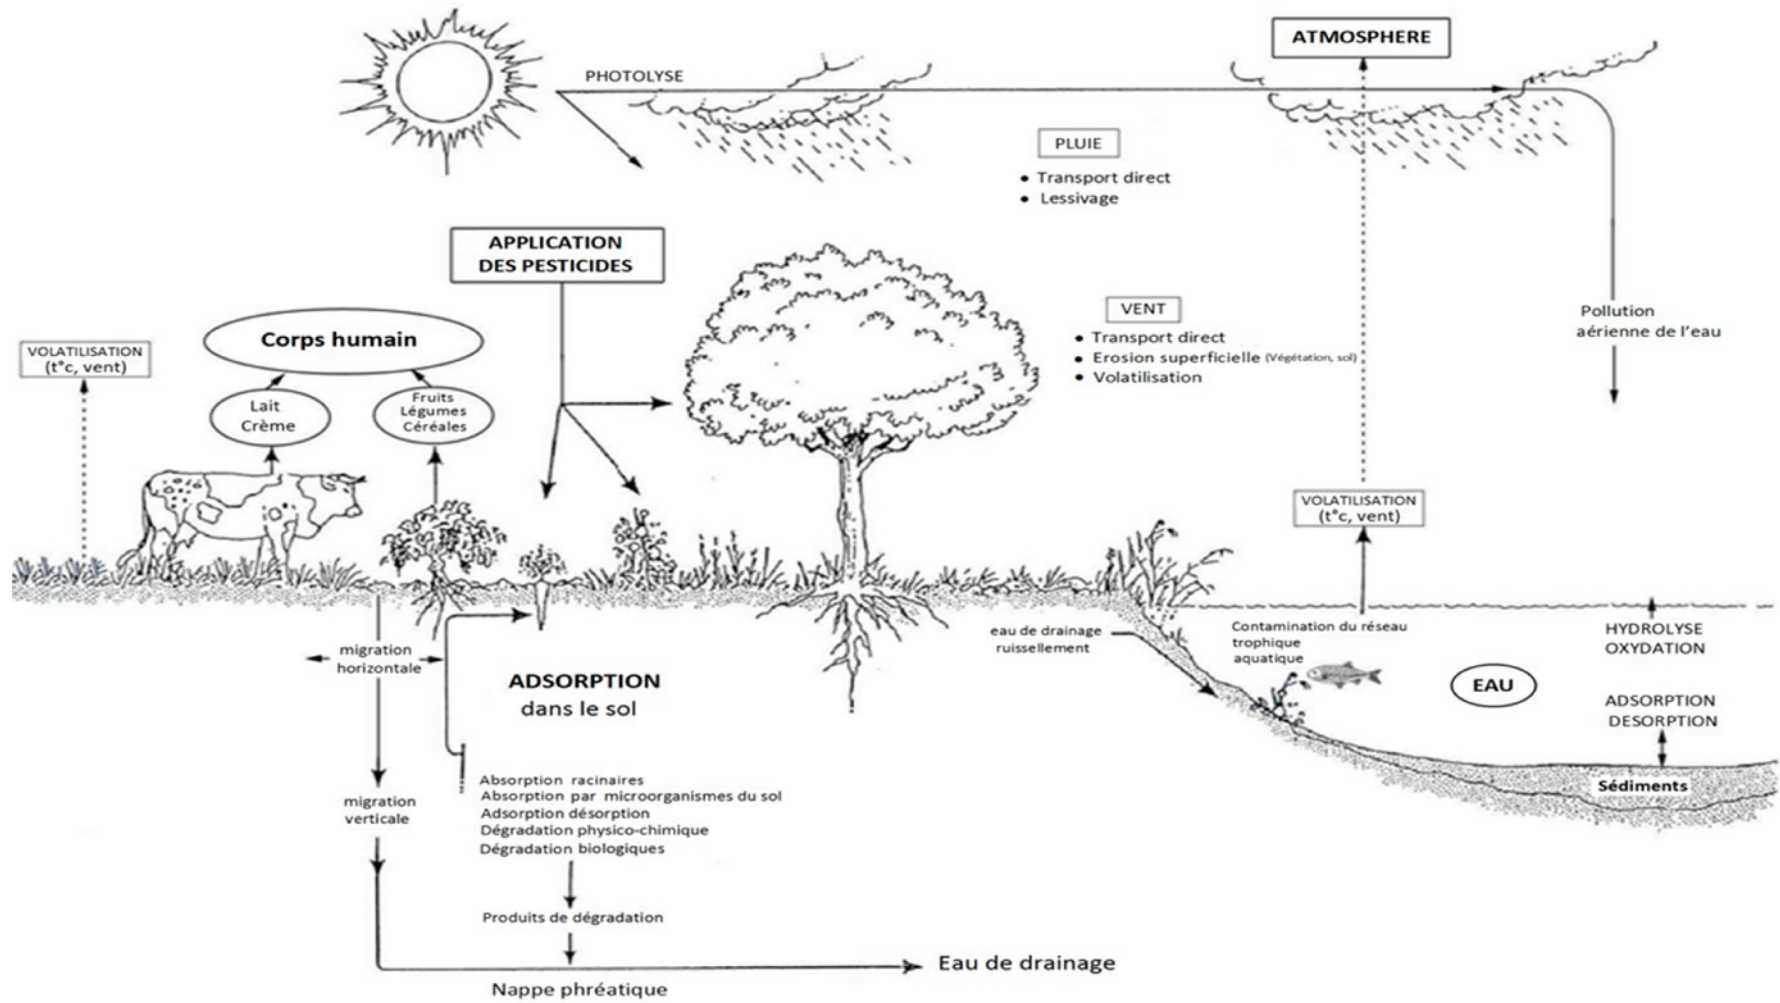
ATMOSPHERE

PHOTOLYSE

PLUIE
• Transport direct
• Lessivage

APPLICATION DES PESTICIDES

VENT
• Transport direct
• Erosion superficielle (Végétation, sol)
• Volatilisation

Pollution aérienne de l'eau

VOLATILISATION (t°c, vent)

Corps humain

Lait Crème

Fruits Légumes Céréales

VOLATILISATION (t°c, vent)

migration horizontale

ADSORPTION dans le sol

eau de drainage ruissellement

Contamination du réseau trophique aquatique

HYDROLYSE OXYDATION

EAU

ADSORPTION DESORPTION

Sédiments

migration verticale

Absorption racinaires
Absorption par microorganismes du sol
Adsorption désorption
Dégradation physico-chimique
Dégradation biologiques

Produits de dégradation

Eau de drainage

Nappe phréatique